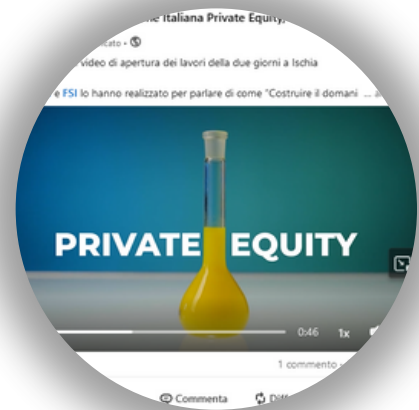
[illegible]ne Italiana Private Equity,
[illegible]icato · 

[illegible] video di apertura dei lavori della due giorni a Ischia

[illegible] e FSI lo hanno realizzato per parlare di come "Costruire il domani ... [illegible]

PRIVATE EQUITY

0:46 1x

1 commento · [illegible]

Commenta Diff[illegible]